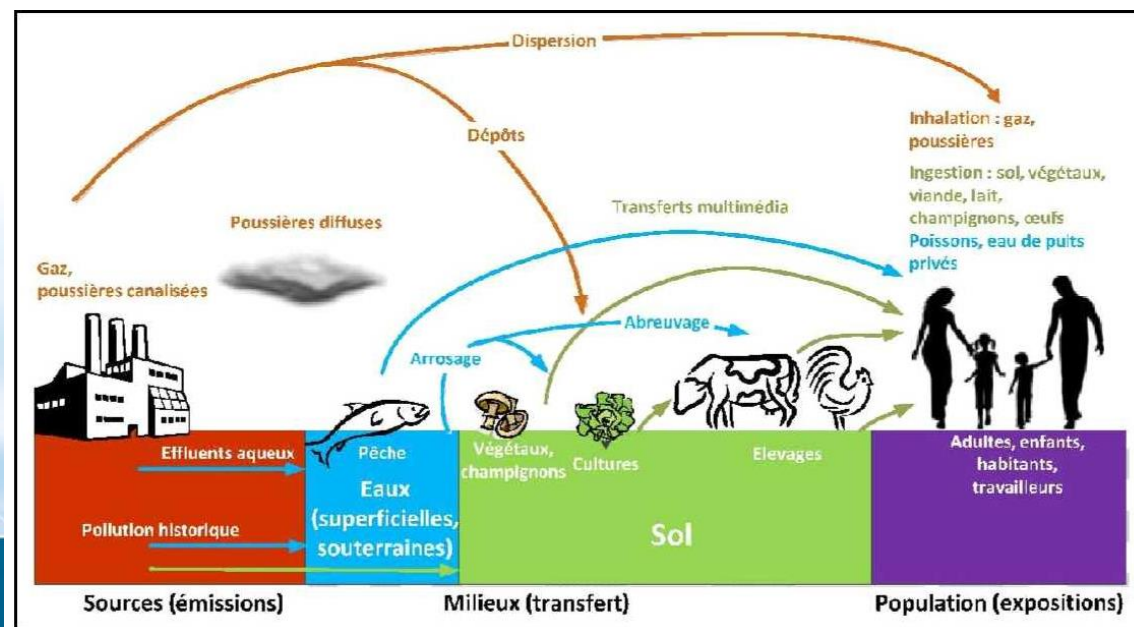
Dispersion

Dépôts

Inhalation : gaz, poussières

Ingestion : sol, végétaux, viande, lait, champignons, œufs

Poissons, eau de puits privés

Transferts multimédia

Poussières diffuses

Gaz, poussières canalisées

Abreuvage

Arrosage

Effluents aqueux

Pêche

Végétaux, champignons

Cultures

Elevages

Adultes, enfants, habitants, travailleurs

Eaux (superficielles, souterraines)

Pollution historique

Sol

Sources (émissions)

Milieux (transfert)

Population (expositions)